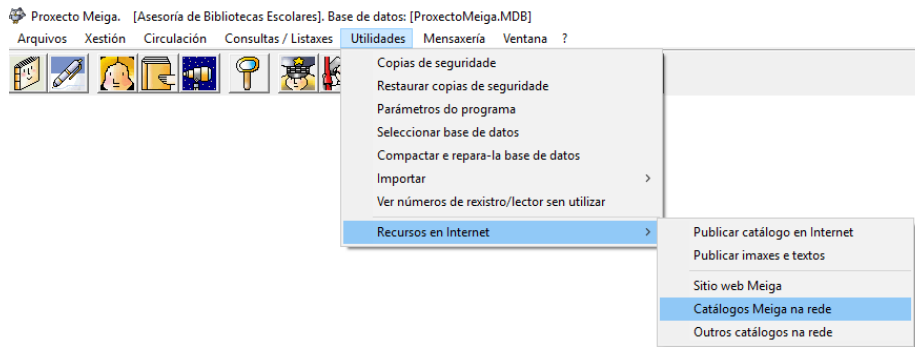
Proxecto Meiga. [Asesoría de Bibliotecas Escolares]. Base de datos: [ProxectoMeiga.MDB]

Arquivos Xestión Circulación Consultas / Listaxes Utilidades Mensaxería Ventana ?

Copias de seguridade
Restaurar copias de seguridade
Parámetros do programa
Seleccionar base de datos
Compactar e repara-la base de datos
Importar
Ver números de rexistro/lector sen utilizar
Recursos en Internet

Publicar catálogo en Internet
Publicar imaxes e textos
Sitio web Meiga
Catálogos Meiga na rede
Outros catálogos na rede